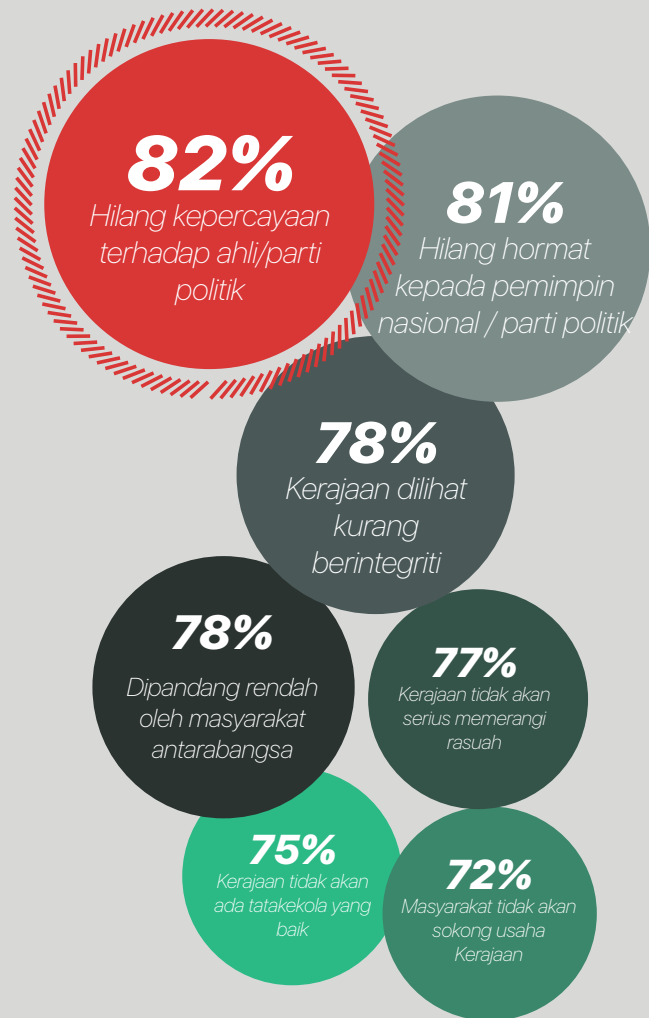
82%
Hilang kepercayaan terhadap ahli/parti politik

81%
Hilang hormat kepada pemimpin nasional / parti politik

78%
Kerajaan dilihat kurang berintegriti

78%
Dipandang rendah oleh masyarakat antarabangsa

77%
Kerajaan tidak akan serius memerangi rasuah

75%
Kerajaan tidak akan ada tatakekola yang baik

72%
Masyarakat tidak akan sokong usaha Kerajaan